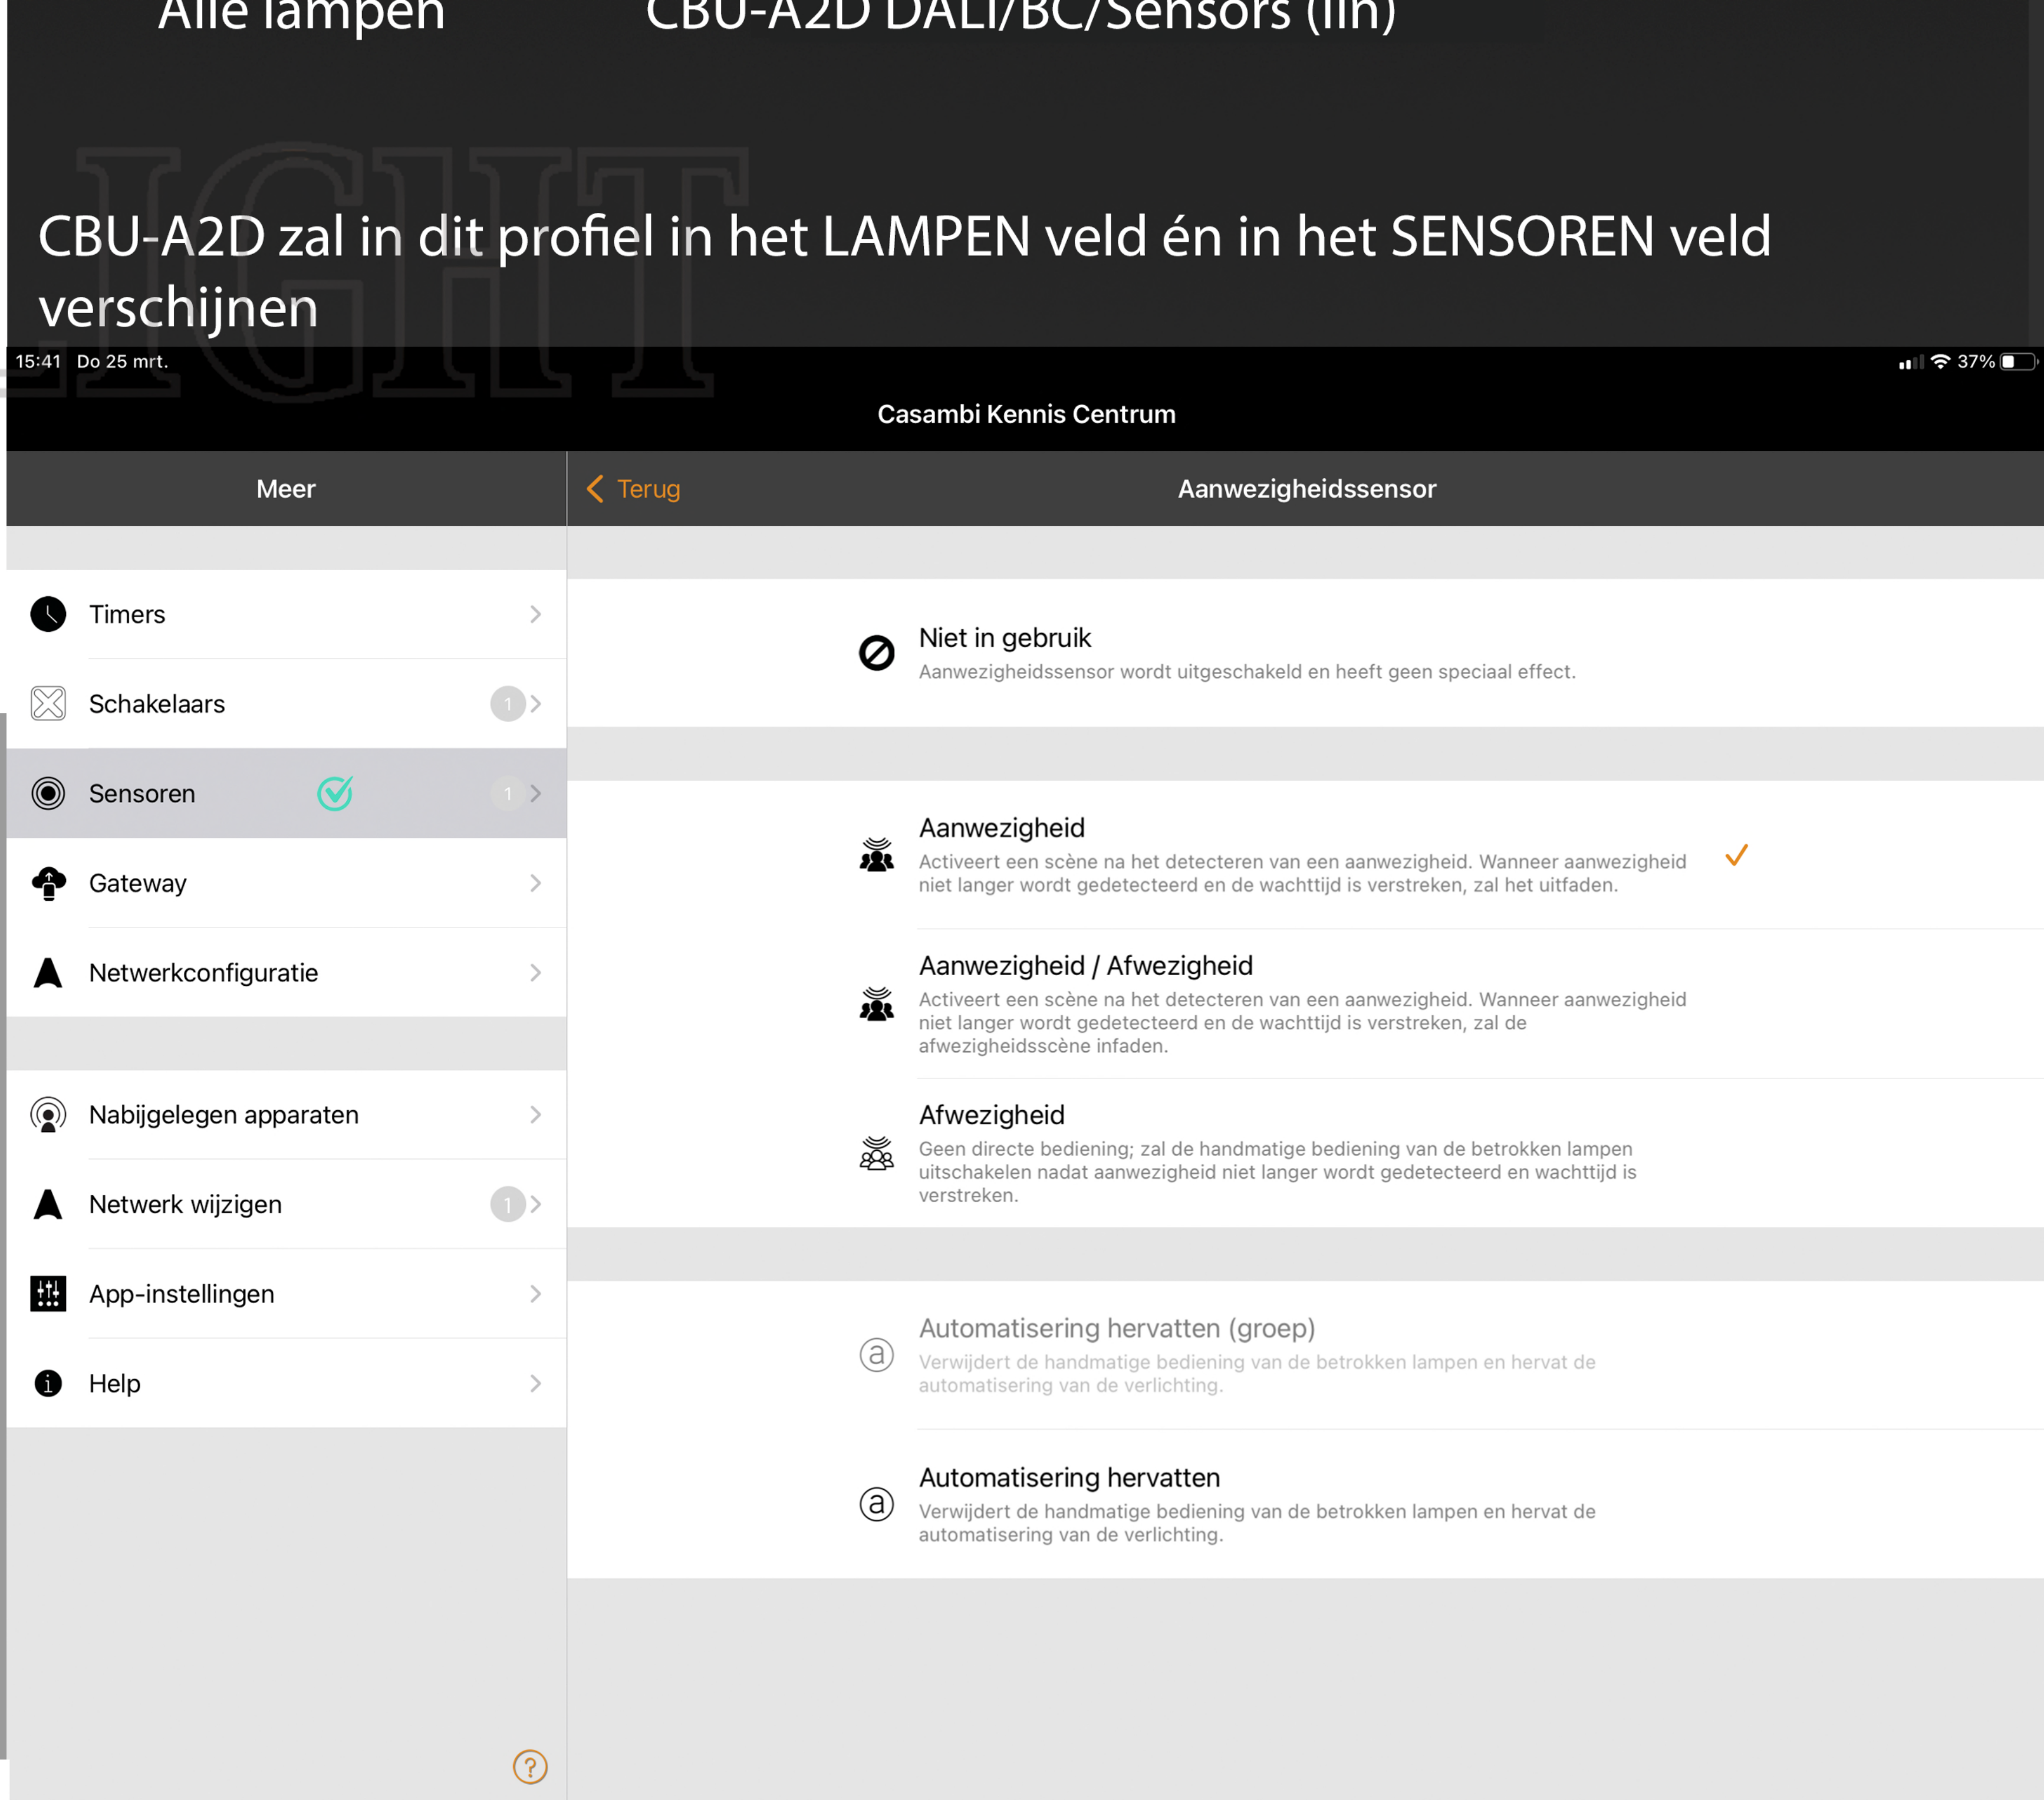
Alle lampen CBU-A2D DALI/BC/Sensors (lin)

CBU-A2D zal in dit profiel in het LAMPEN veld én in het SENSOREN veld verschijnen

15:41 Do 25 mrt. 37%

Casambi Kennis Centrum

Meer

Timers

Schakelaars 1

Sensoren 1

Gateway

Netwerkconfiguratie

Nabijgelegen apparaten

Netwerk wijzigen 1

App-instellingen

Help

Terug

Aanwezigheidssensor

Niet in gebruik
Aanwezigheidssensor wordt uitgeschakeld en heeft geen speciaal effect.

Aanwezigheid
Activeert een scène na het detecteren van een aanwezigheid. Wanneer aanwezigheid niet langer wordt gedetecteerd en de wachttijd is verstreken, zal het uitfaden.

Aanwezigheid / Afwezigheid
Activeert een scène na het detecteren van een aanwezigheid. Wanneer aanwezigheid niet langer wordt gedetecteerd en de wachttijd is verstreken, zal de afwezigheidsscène infaden.

Afwezigheid
Geen directe bediening; zal de handmatige bediening van de betrokken lampen uitschakelen nadat aanwezigheid niet langer wordt gedetecteerd en wachttijd is verstreken.

Automatisering hervatten (groep)
Verwijdert de handmatige bediening van de betrokken lampen en hervat de automatisering van de verlichting.

Automatisering hervatten
Verwijdert de handmatige bediening van de betrokken lampen en hervat de automatisering van de verlichting.